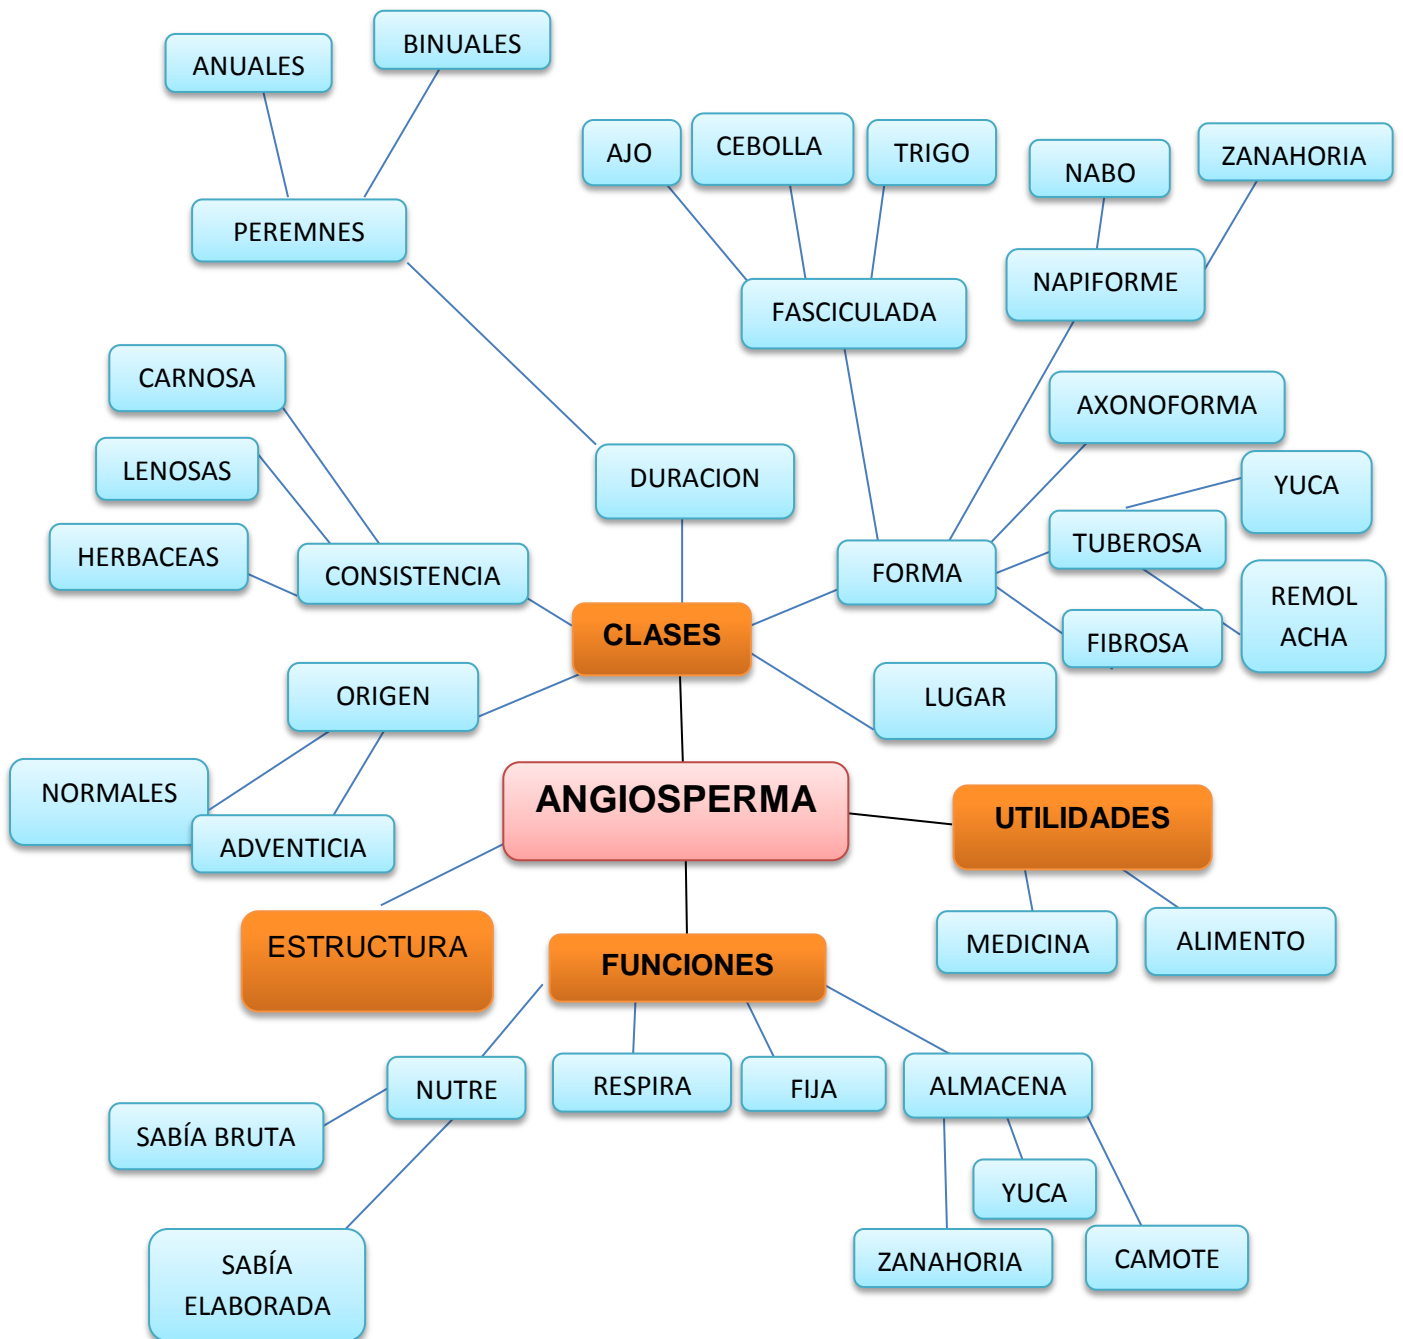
ANUALES

BINUALES

PEREMNES

AJO

CEBOLLA

TRIGO

NABO

ZANAHORIA

NAPIFORME

FASCICULADA

CARNOSA

AXONOFORMA

LENOSAS

DURACION

YUCA

HERBACEAS

CONSISTENCIA

TUBEROSA

FORMA

REMOLACHA

CLASES

FIBROSA

ORIGEN

LUGAR

NORMALES

ANGIOSPERMA

UTILIDADES

ADVENTICIA

ESTRUCTURA

FUNCIONES

MEDICINA

ALIMENTO

NUTRE

RESPIRA

FIJA

ALMACENA

SABÍA BRUTA

YUCA

SABÍA ELABORADA

ZANAHORIA

CAMOTE